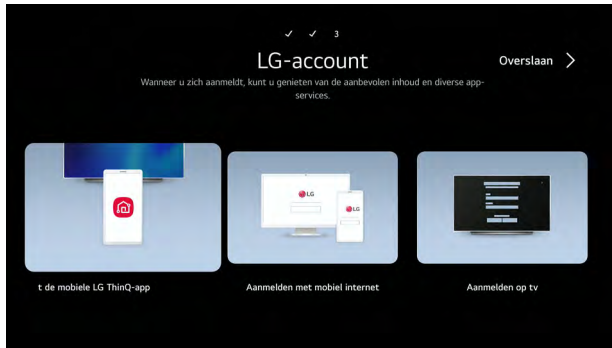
✓ ✓ 3

LG-account

Overslaan >

Wanneer u zich aanmeldt, kunt u genieten van de aanbevolen inhoud en diverse app-services.

LG

LG

t de mobiele LG ThinQ-app

Aanmelden met mobiel internet

Aanmelden op tv